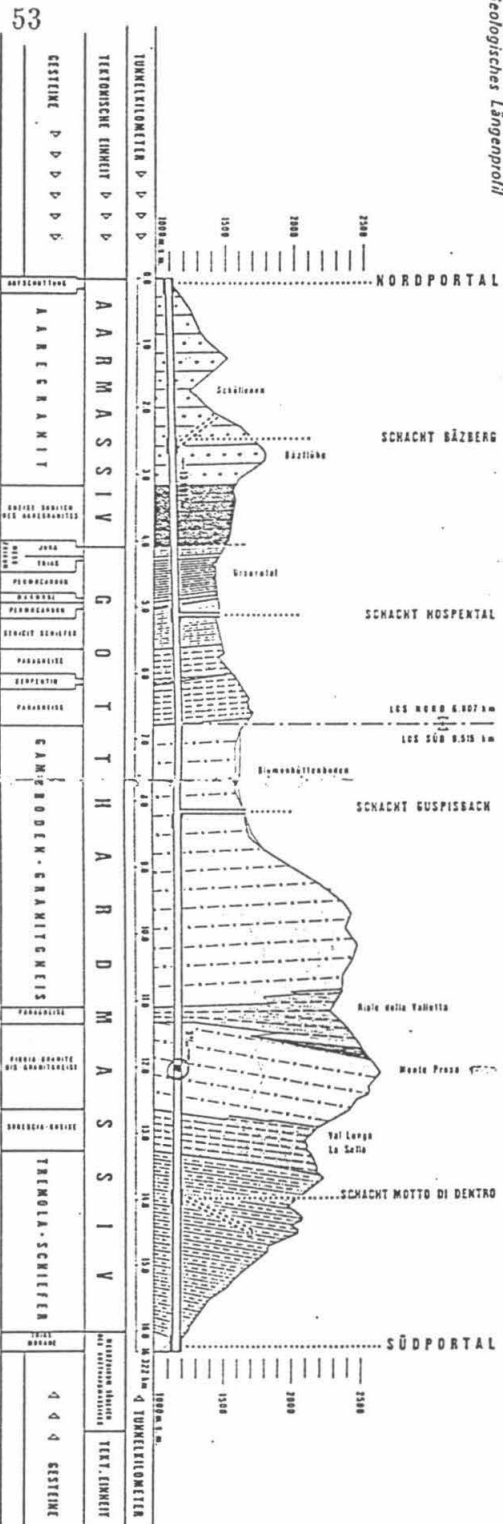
53

Geologisches Längenprofil

GESTEINE ▷ ▷ ▷ ▷ ▷

TEKTONISCHE EINHEIT ▷ ▷ ▷ ▷

TUNNELKILOMETER ▷ ▷ ▷ ▷

1000 m ü. M.

1500

2000

2500

NORDPORTAL

AUFSCHÜTTUNG

AAREGRANIT

GNEISE SÜDLICH DES AAREGRANITES

JURA

TRIAS

PERMOKARBON

MARMOR

PERMOKARBON

SERICIT SCHIEFER

PARAGNEISE

SERPENTIN

PARAGNEISE

GAMSBODEN-GRANITGNEIS

PARAGNEISE

FIBBIA GRANITE BIS GRANITGNEISE

BRECCIA-GNEISE

TREMOLA-SCHIEFER

TRIAS MORÄNE

AARMASSIV

GOTTHARDMASSIV

0

10

20

30

40

50

60

70

80

90

100

110

120

130

140

150

16 km

Schöllenen

Bäzlidurchgang

SCHACHT BÄZBERG

Urserntal

SCHACHT HOSPENTAL

LOS NORD 6.807 km

LOS SÜD 9.515 km

Riemenstaldenboden

SCHACHT GUSPISBACH

Ri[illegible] della Valletta

Monte Prosa

Val Lenga

La Sella

SCHACHT MOTTO DI DENTRO

SÜDPORTAL

1000 m ü. M.

1500

2000

2500

16.322 km ◁ TUNNELKILOMETER

TEKT. EINHEIT

◁ ◁ ◁ GESTEINE